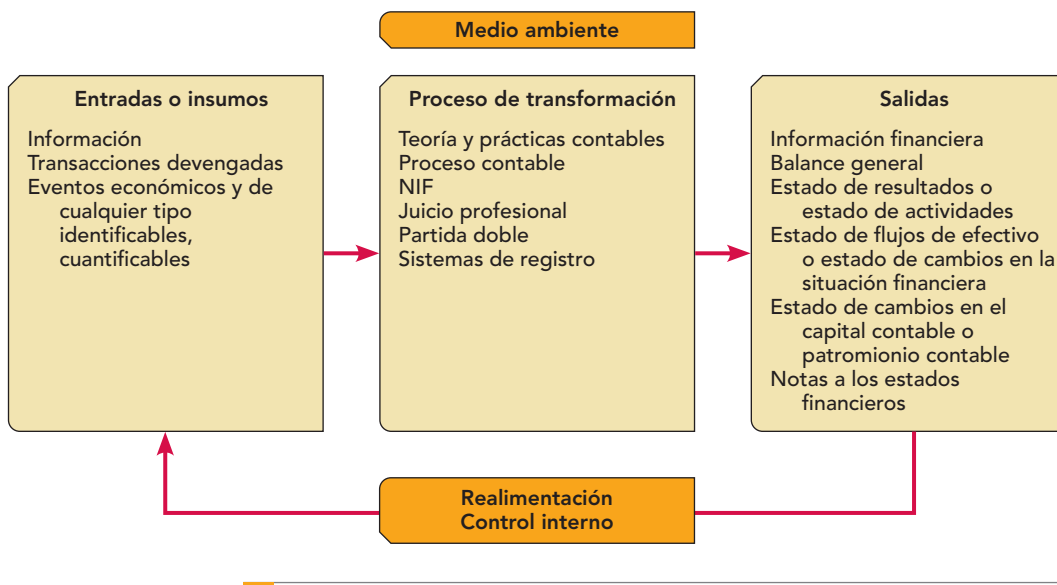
Medio ambiente

Entradas o insumos

Información
Transacciones devengadas
Eventos económicos y de cualquier tipo identificables, cuantificables

Proceso de transformación

Teoría y prácticas contables
Proceso contable
NIF
Juicio profesional
Partida doble
Sistemas de registro

Salidas

Información financiera
Balance general
Estado de resultados o estado de actividades
Estado de flujos de efectivo o estado de cambios en la situación financiera
Estado de cambios en el capital contable o patromionio contable
Notas a los estados financieros

Realimentación
Control interno